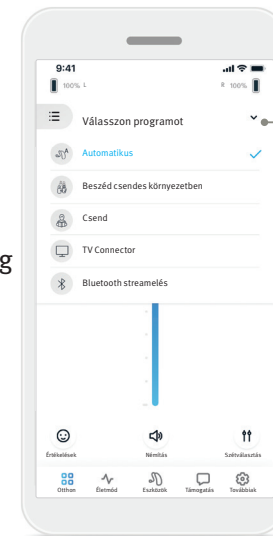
9:41

100% L

R 100%

Válasszon programot

Automatikus

Beszéd csendes környezetben

Csend

TV Connector

Bluetooth streamelés

g

Értékelések

Némítás

Szétválasztás

Otthon

Életmód

Eszközök

Támogatás

Továbbiak